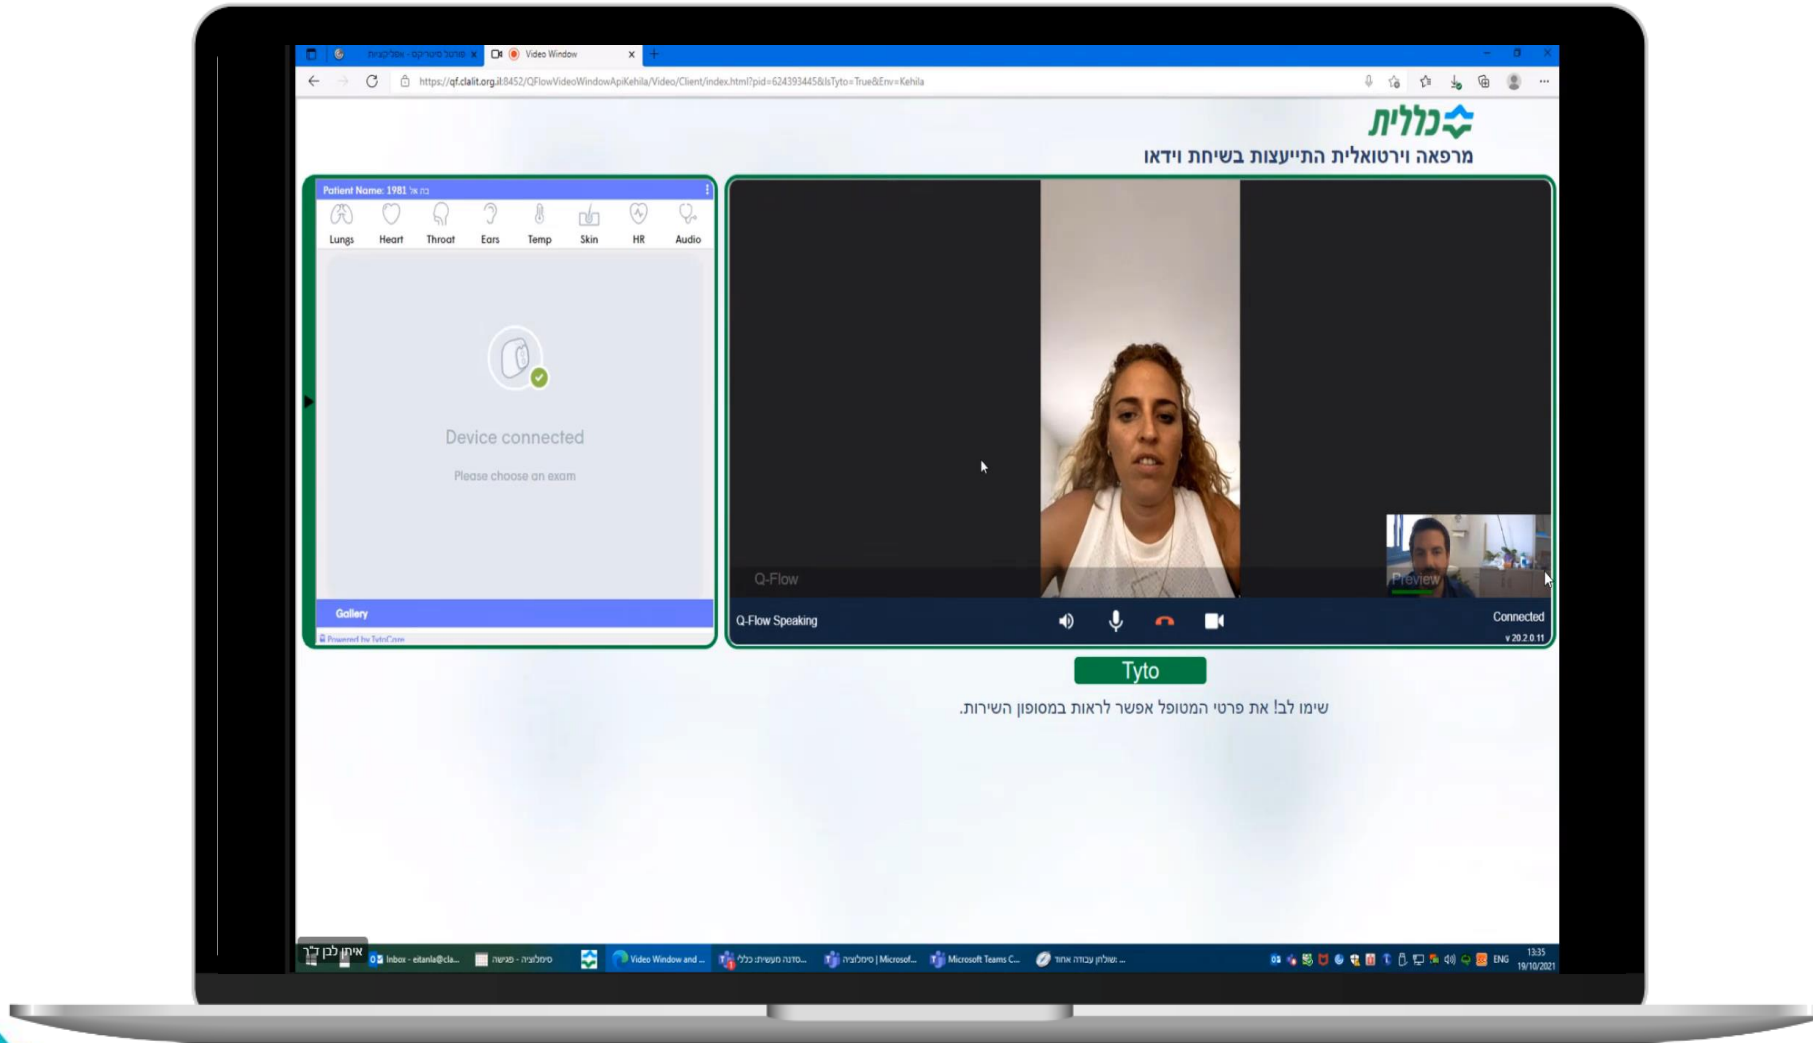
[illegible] | Video Window

https://qf.clalit.org.il:8452/QFlowVideoWindowApiKehila/Video/Client/index.html?pid=624393445&IsTyto=True&Env=Kehila

כללית

מרפאה וירטואלית התייעצות בשיחת וידאו

Patient Name: 1981 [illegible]

Lungs Heart Throat Ears Temp Skin HR Audio

Device connected

Please choose an exam

Gallery

Powered by TytoCare

Q-Flow

Preview

Q-Flow Speaking

Connected

v 20.2.0.11

Tyto

שימו לב! את פרטי המטופל אפשר לראות במסופון השירות.

איתן לב ליבי

Inbox - eitanla@cla... סימולציה - פגישה Video Window and ... סדנה מעשית כללי... סימולציה | Microsof... Microsoft Teams C... שולחן עבודה אחות ...

ENG 13:35 19/10/2021